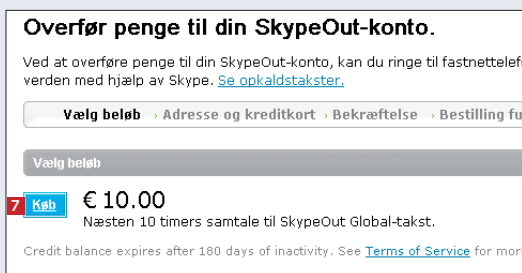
Overfør penge til din SkypeOut-konto.

Ved at overføre penge til din SkypeOut-konto, kan du ringe til fastnettelef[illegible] verden med hjælp av Skype. Se opkaldstakster.

Vælg beløb › Adresse og kreditkort › Bekræftelse › Bestilling fu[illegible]

Vælg beløb

7 Køb € 10.00
Næsten 10 timers samtale til SkypeOut Global-takst.

Credit balance expires after 180 days of inactivity. See Terms of Service for mor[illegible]